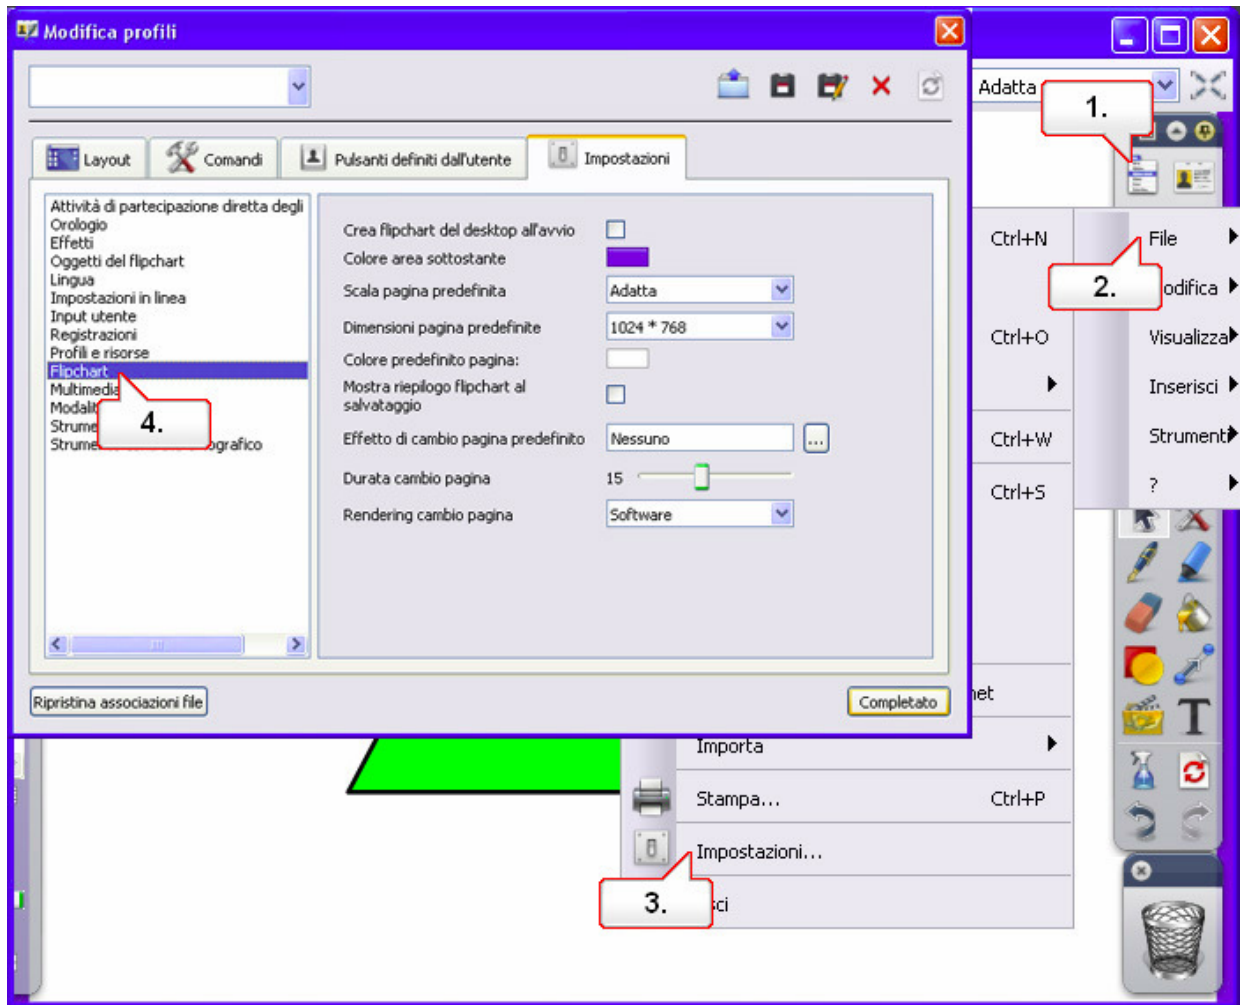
Modifica profili

Layout
Comandi
Pulsanti definiti dall'utente
Impostazioni

Attività di partecipazione diretta degli
Orologio
Effetti
Oggetti del flipchart
Lingua
Impostazioni in linea
Input utente
Registrazioni
Profili e risorse
Flipchart
Multimedia
Modalit
Strume
Strume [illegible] ografico

Crea flipchart del desktop all'avvio
Colore area sottostante
Scala pagina predefinita | Adatta
Dimensioni pagina predefinite | 1024 * 768
Colore predefinito pagina:
Mostra riepilogo flipchart al salvataggio
Effetto di cambio pagina predefinito | Nessuno
Durata cambio pagina | 15
Rendering cambio pagina | Software

Ripristina associazioni file
Completato

Adatta
1.
2.
3.
4.

Ctrl+N
Ctrl+O
Ctrl+W
Ctrl+S
File
odifica
Visualizza
Inserisci
Strument
?
net
Importa
Stampa... Ctrl+P
Impostazioni...
ci